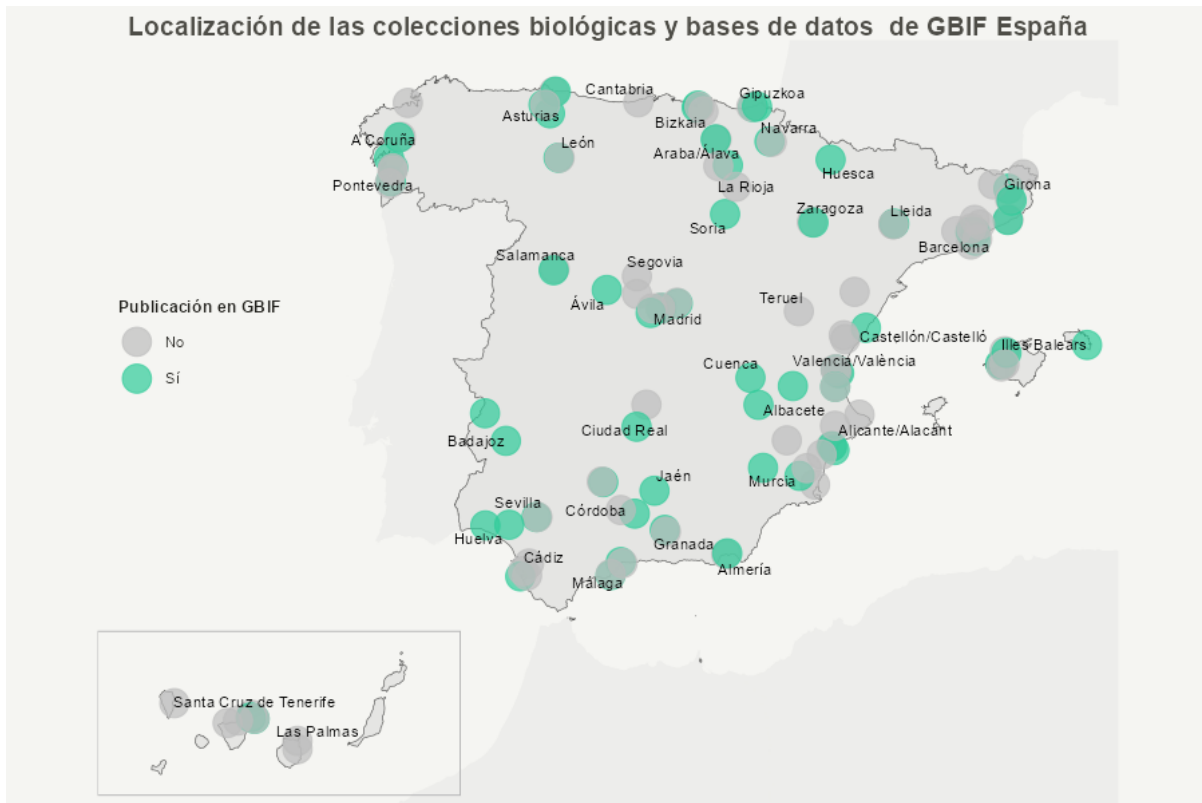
Localización de las colecciones biológicas y bases de datos de GBIF España

Publicación en GBIF
No
Sí

Cantabria
Gipuzkoa
Asturias
Bizkaia
Navarra
A Coruña
León
Araba/Álava
Huesca
Pontevedra
La Rioja
Girona
Zaragoza
Lleida
Soria
Barcelona
Salamanca
Segovia
Teruel
Ávila
Madrid
Castellón/Castelló
Illes Balears
Cuenca
Valencia/València
Albacete
Badajoz
Ciudad Real
Alicante/Alacant
Jaén
Murcia
Sevilla
Córdoba
Huelva
Granada
Cádiz
Almería
Málaga
Santa Cruz de Tenerife
Las Palmas